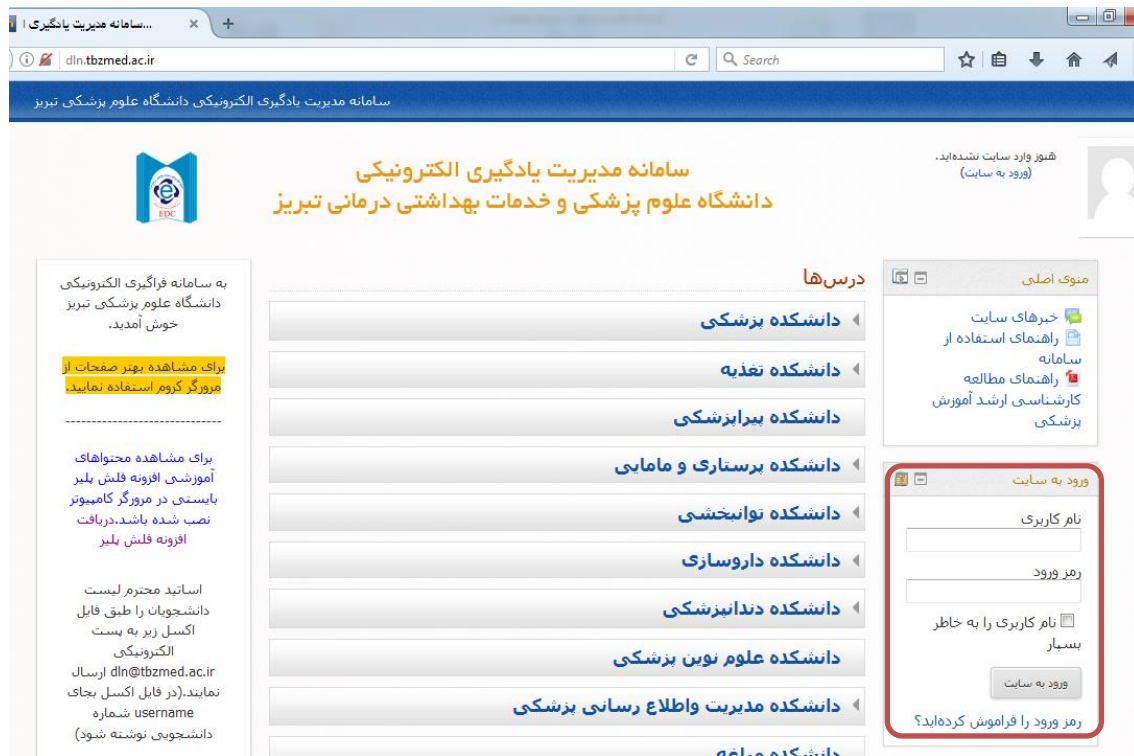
سامانه مدیریت یادگیری ا...

dln.tbzmed.ac.ir

Search

سامانه مدیریت یادگیری الکترونیکی دانشگاه علوم پزشکی تبریز

هنوز وارد سایت نشده‌اید. (ورود به سایت)

سامانه مدیریت یادگیری الکترونیکی
دانشگاه علوم پزشکی و خدمات بهداشتی درمانی تبریز

EDC

منوی اصلی

خبرهای سایت
راهنمای استفاده از سامانه
راهنمای مطالعه کارشناسی ارشد آموزش پزشکی

ورود به سایت

نام کاربری

رمز ورود

نام کاربری را به خاطر بسپار

ورود به سایت

رمز ورود را فراموش کرده‌اید؟

درس‌ها

دانشکده پزشکی
دانشکده تغذیه
دانشکده پیراپزشکی
دانشکده پرستاری و مامایی
دانشکده توانبخشی
دانشکده داروسازی
دانشکده دندانپزشکی
دانشکده علوم نوین پزشکی
دانشکده مدیریت واطلاع رسانی پزشکی
دانشکده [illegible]

به سامانه فراگیری الکترونیکی دانشگاه علوم پزشکی تبریز خوش آمدید.

برای مشاهده بهتر صفحات از مرورگر کروم استفاده نمایید.

-----------------------------

برای مشاهده محتواهای آموزشی افزونه فلش پلیر بایستی در مرورگر کامپیوتر نصب شده باشد.دریافت افزونه فلش پلیر

اساتید محترم لیست دانشجویان را طبق فایل اکسل زیر به پست الکترونیکی dln@tbzmed.ac.ir ارسال نمایند.(در فایل اکسل بجای username شماره دانشجویی نوشته شود)